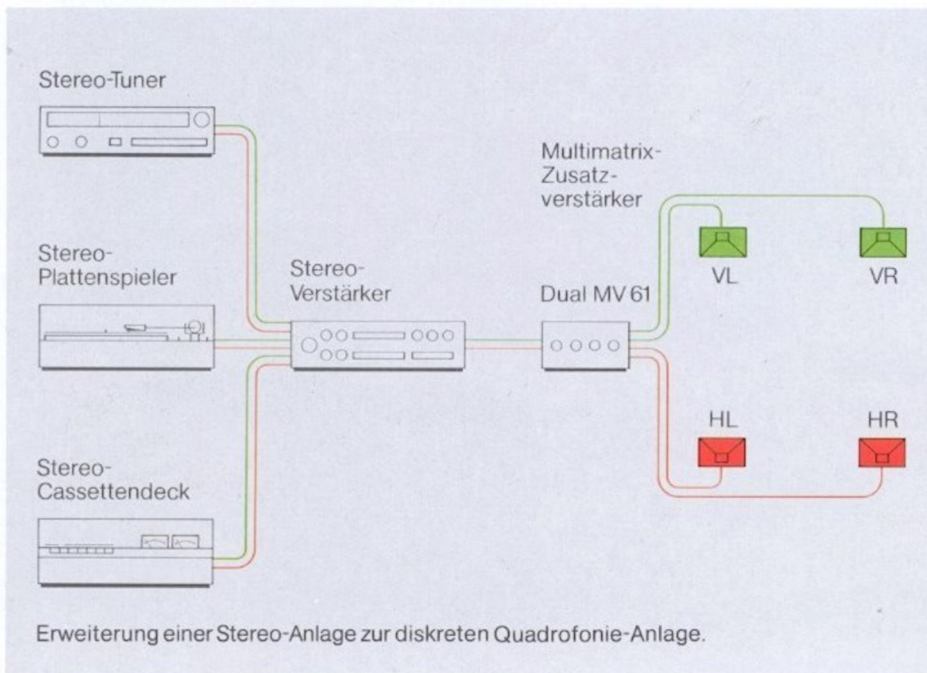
Stereo-Tuner

Stereo-Plattenspieler

Stereo-Cassettendeck

Stereo-Verstärker

Multimatrix-Zusatzverstärker

Dual MV 61

VL

VR

HL

HR

Erweiterung einer Stereo-Anlage zur diskreten Quadrofonie-Anlage.